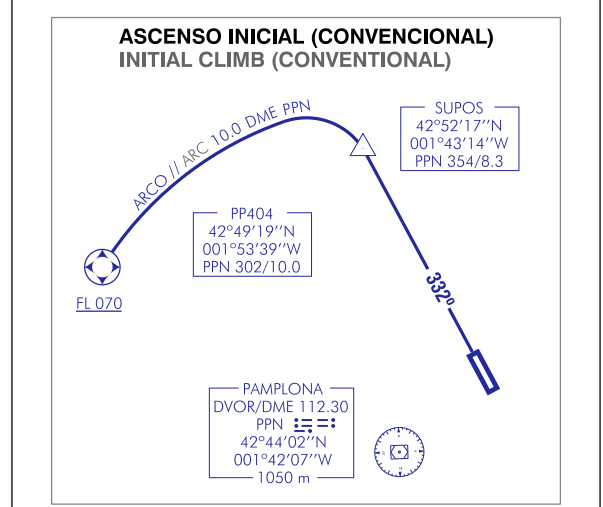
ASCENSO INICIAL (CONVENCIONAL)
INITIAL CLIMB (CONVENTIONAL)

ARCO // ARC 10.0 DME PPN

SUPOS
42°52'17''N
001°43'14''W
PPN 354/8.3

PP404
42°49'19''N
001°53'39''W
PPN 302/10.0

FL 070

332°

PAMPLONA
DVOR/DME 112.30
PPN
42°44'02''N
001°42'07''W
1050 m